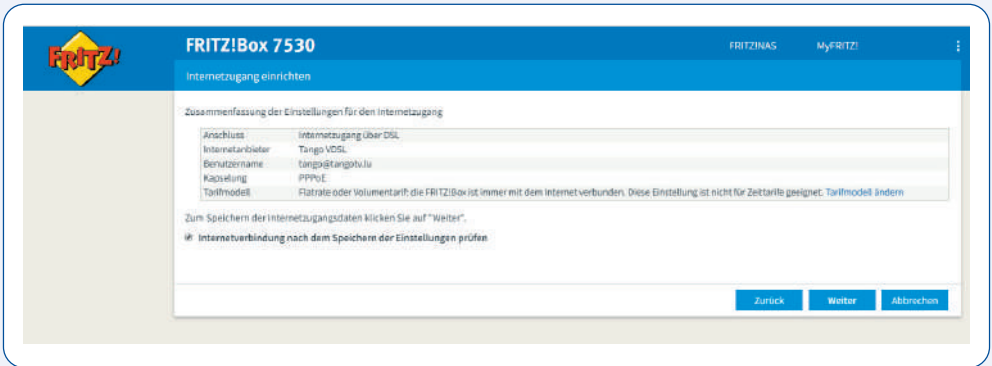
FRITZ!

FRITZ!Box 7530

FRITZ!NAS MyFRITZ!

Internetzugang einrichten

Zusammenfassung der Einstellungen für den Internetzugang

| Anschluss | Internetzugang über DSL |
|---|---|
| Internetanbieter | Tango VDSL |
| Benutzername | tango@tangotv.lu |
| Kapselung | PPPoE |
| Tarifmodell | Flatrate oder Volumentarif: die FRITZ!Box ist immer mit dem Internet verbunden. Diese Einstellung ist nicht für Zeittarife geeignet. Tarifmodell ändern |

Zum Speichern der Internetzugangsdaten klicken Sie auf "Weiter".

Internetverbindung nach dem Speichern der Einstellungen prüfen

Zurück Weiter Abbrechen